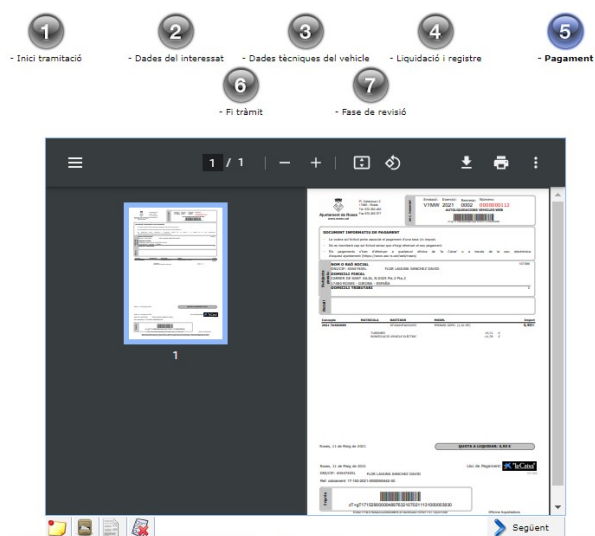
1
- Inici tramitació

2
- Dades del interessat

3
- Dades tècniques del vehicle

4
- Liquidació i registre

5
- Pagament

6
- Fi tràmit

7
- Fase de revisió

1 / 1

1

Ajuntament de Roses

V1MW 2021 0002 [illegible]

DOCUMENT INFORMATIU DE PAGAMENT

NOM O RAÓ SOCIAL

DOMICILI FISCAL

DOMICILI TRIBUTARI

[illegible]

Roses, 11 de Maig de 2021

QUOTA A LIQUIDAR: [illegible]

Roses, 11 de Maig de 2021

Lloc de Pagament

"la Caixa"

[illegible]

Següent